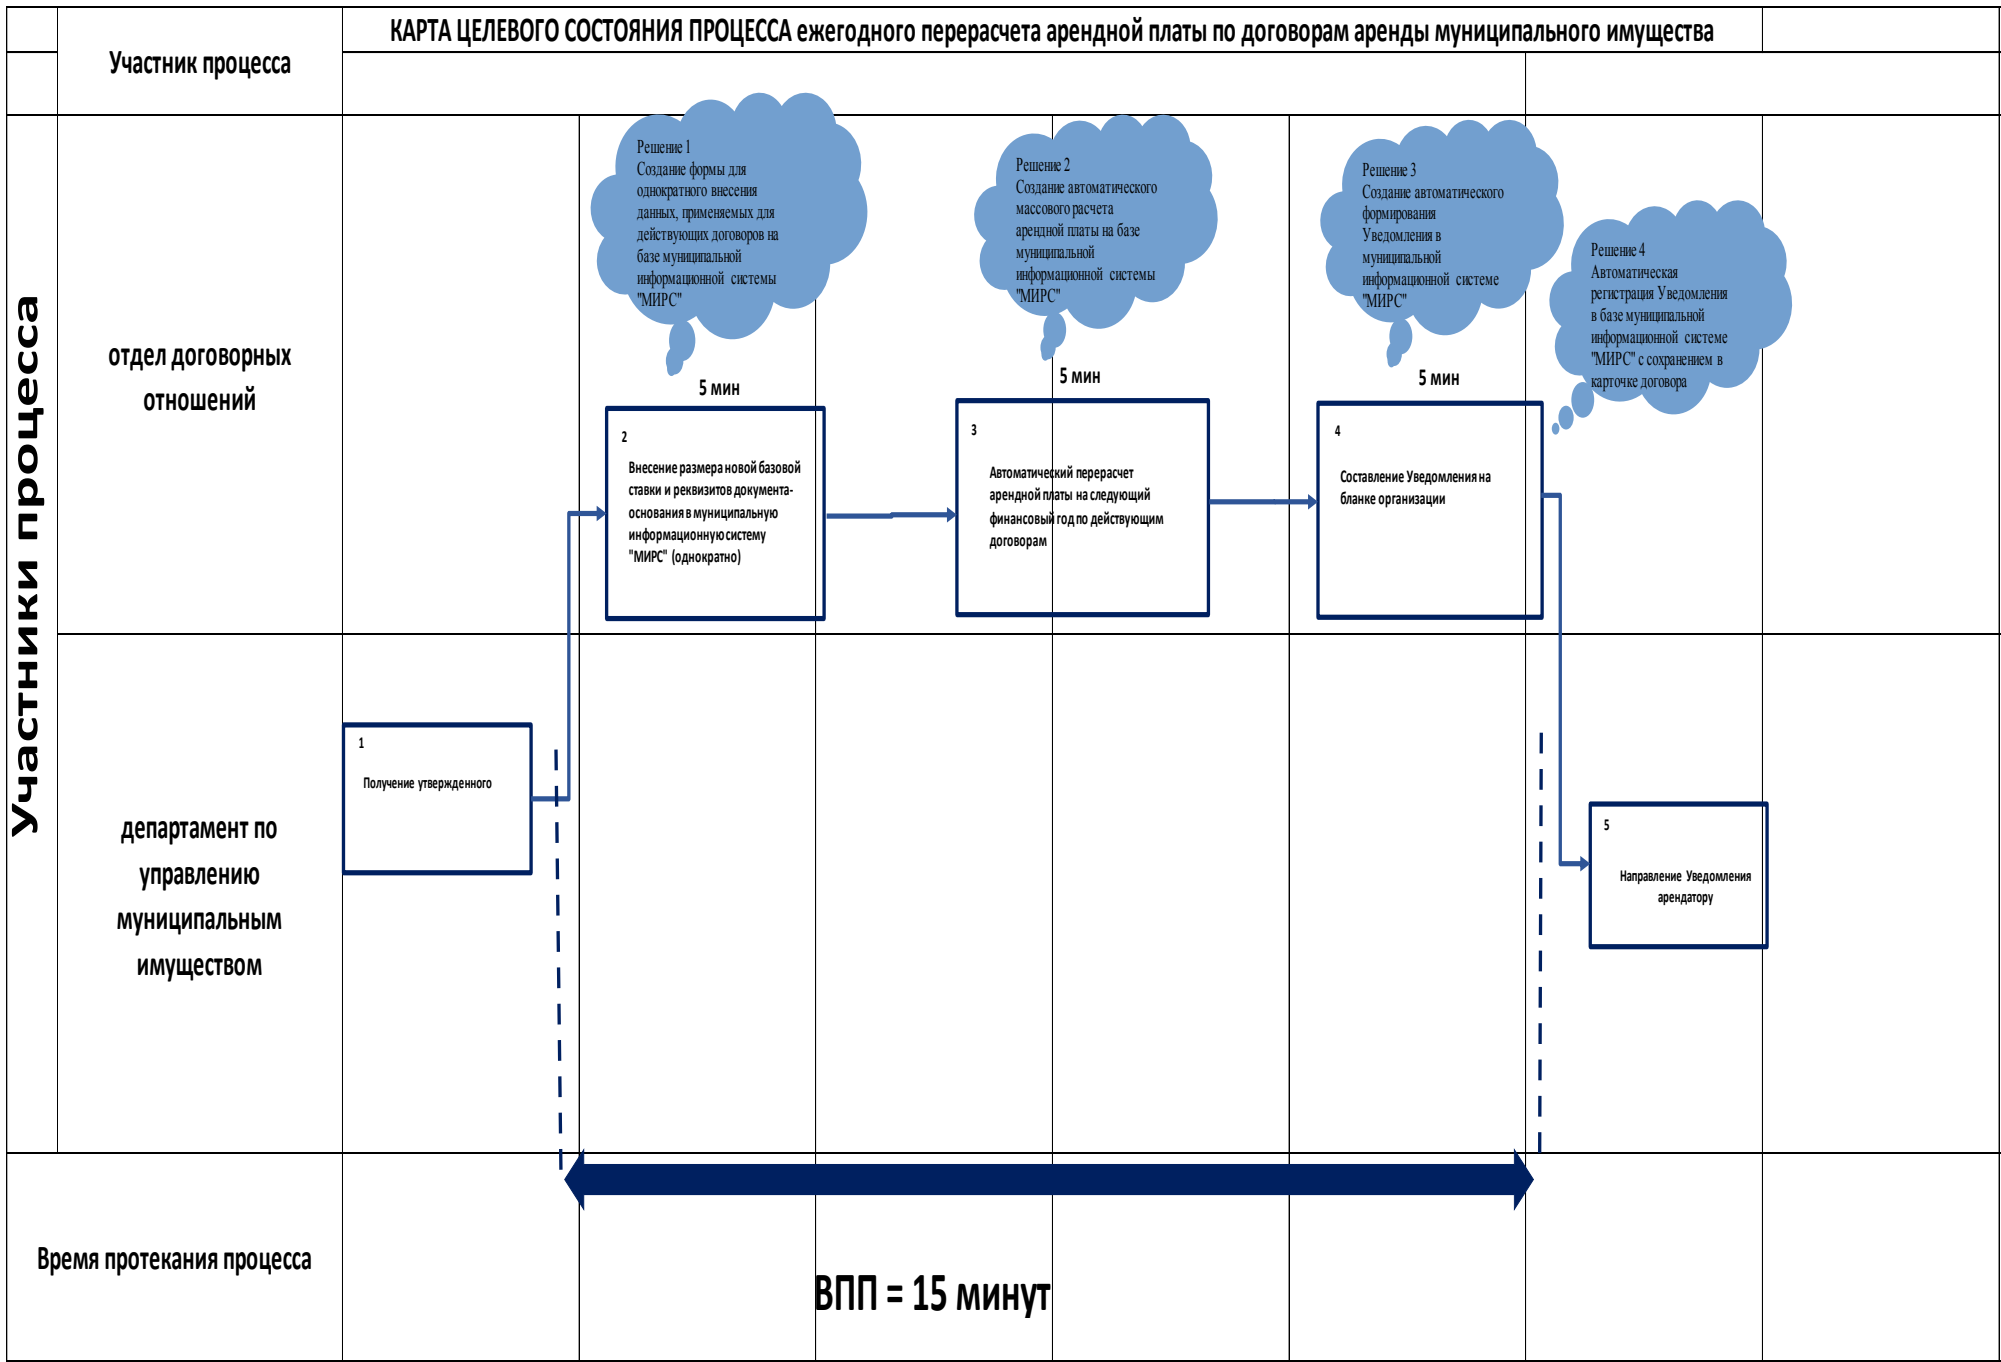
КАРТА ЦЕЛЕВОГО СОСТОЯНИЯ ПРОЦЕССА ежегодного перерасчета арендной платы по договорам аренды муниципального имущества

Участник процесса

Участники процесса

отдел договорных отношений

департамент по управлению муниципальным имуществом

Решение 1
Создание формы для однократного внесения данных, применяемых для действующих договоров на базе муниципальной информационной системы "МИРС"

Решение 2
Создание автоматического массового расчета арендной платы на базе муниципальной информационной системы "МИРС"

Решение 3
Создание автоматического формирования Уведомления в муниципальной информационной системе "МИРС"

Решение 4
Автоматическая регистрация Уведомления в базе муниципальной информационной системе "МИРС" с сохранением в карточке договора

5 мин

5 мин

5 мин

2
Внесение размера новой базовой ставки и реквизитов документа-основания в муниципальную информационную систему "МИРС" (однократно)

3
Автоматический перерасчет арендной платы на следующий финансовый год по действующим договорам

4
Составление Уведомления на бланке организации

1
Получение утвержденного

5
Направление Уведомления арендатору

Время протекания процесса

ВПП = 15 минут